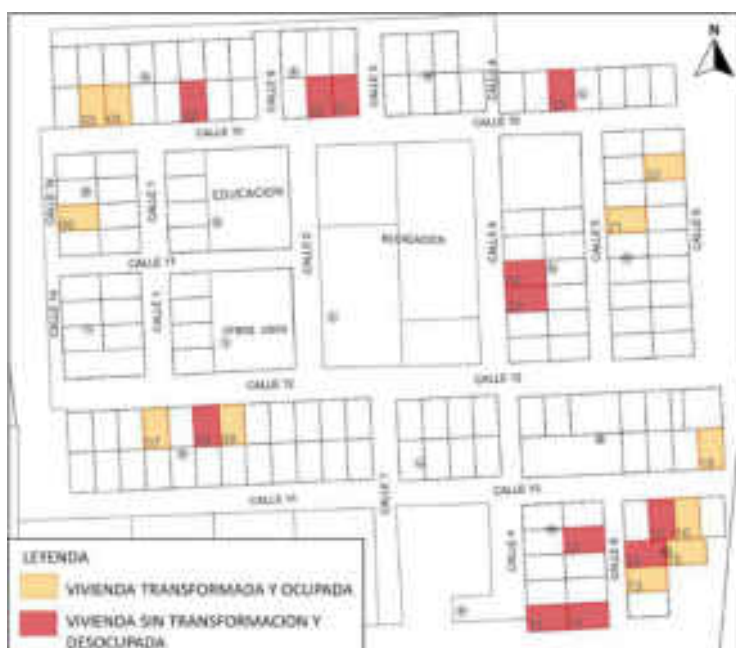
N

CALLE 10
CALLE 10
CALLE 9
CALLE 8
CALLE 8
EDUCACION
CALLE 7
CALLE 11
CALLE 10
CALLE 9
RECREACION
CALLE 8
CALLE 8
CALLE 10
CALLE 9
OTROS USOS
CALLE 12
CALLE 12
CALLE 13
CALLE 7
CALLE 13
CALLE 9
CALLE 8

LEYENDA
VIVIENDA TRANSFORMADA Y OCUPADA
VIVIENDA SIN TRANSFORMACION Y DESOCUPADA